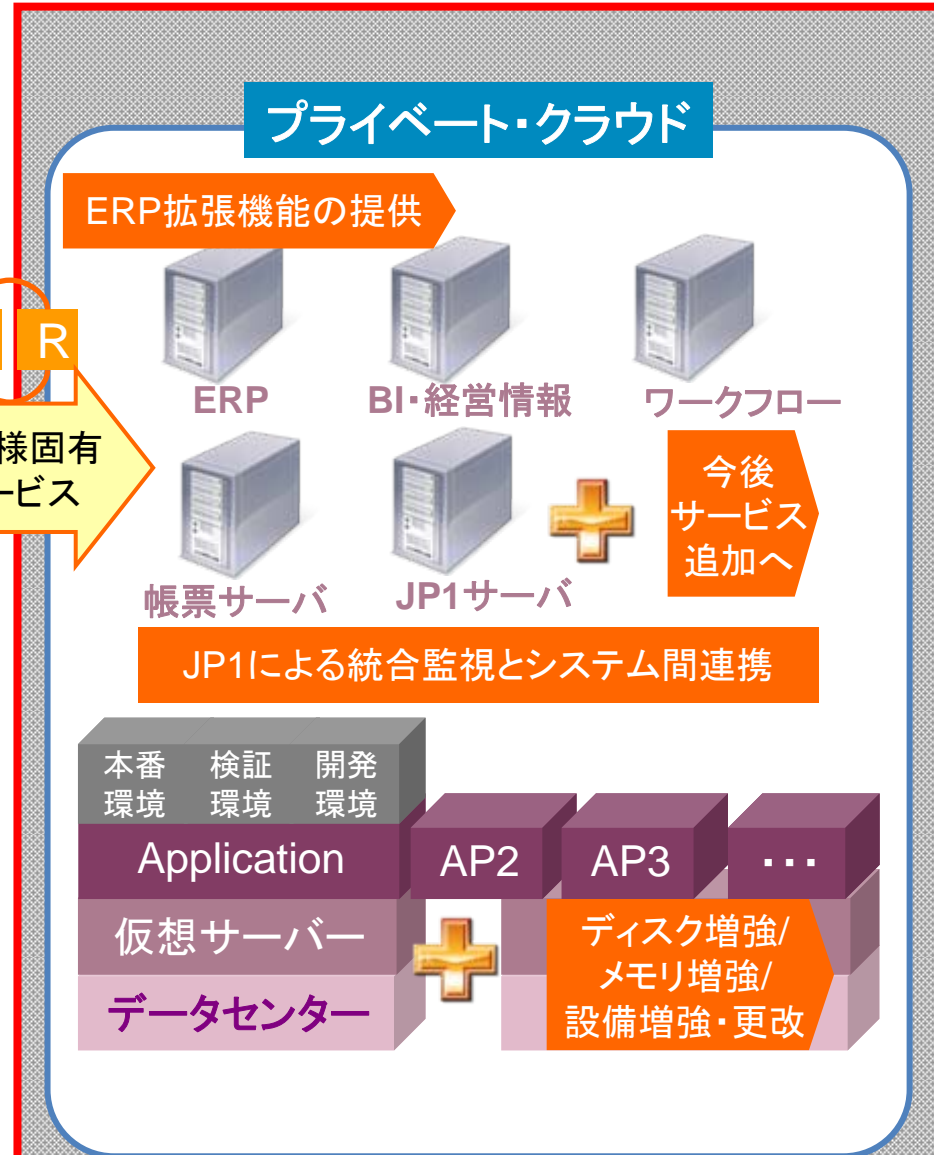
プライベート・クラウド

ERP拡張機能の提供

R

様固有
ービス

ERP

BI・経営情報

ワークフロー

帳票サーバ

JP1サーバ

今後
サービス
追加へ

JP1による統合監視とシステム間連携

本番
環境

検証
環境

開発
環境

Application

AP2

AP3

・・・

仮想サーバー

データセンター

ディスク増強/
メモリ増強/
設備増強・更改